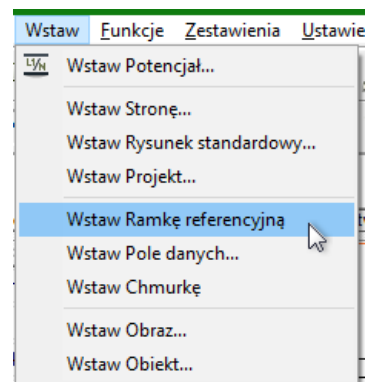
Wstaw Funkcje Zestawienia Ustawie

L/N Wstaw Potencjał...

Wstaw Stronę...
Wstaw Rysunek standardowy...
Wstaw Projekt...

Wstaw Ramkę referencyjną
Wstaw Pole danych...
Wstaw Chmurkę

Wstaw Obraz...
Wstaw Obiekt...